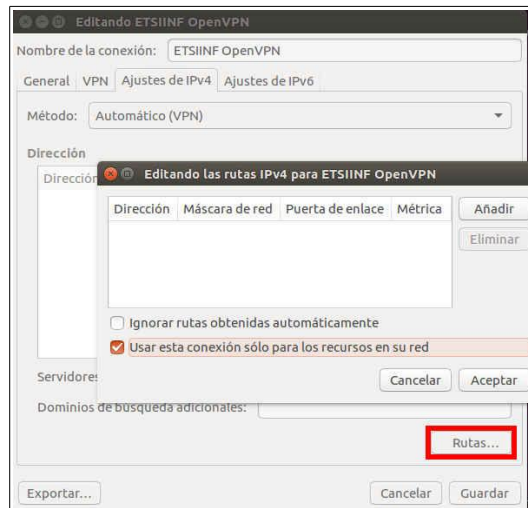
Editando ETSIINF OpenVPN

Nombre de la conexión: ETSIINF OpenVPN

General VPN Ajustes de IPv4 Ajustes de IPv6

Método: Automático (VPN)

Dirección

Direcciór

Editando las rutas IPv4 para ETSIINF OpenVPN

| Dirección | Máscara de red | Puerta de enlace | Métrica |
|---|---|---|---|

Añadir

Eliminar

Ignorar rutas obtenidas automáticamente

Usar esta conexión sólo para los recursos en su red

Cancelar Aceptar

Servidores

Dominios de búsqueda adicionales:

Rutas...

Exportar... Cancelar Guardar